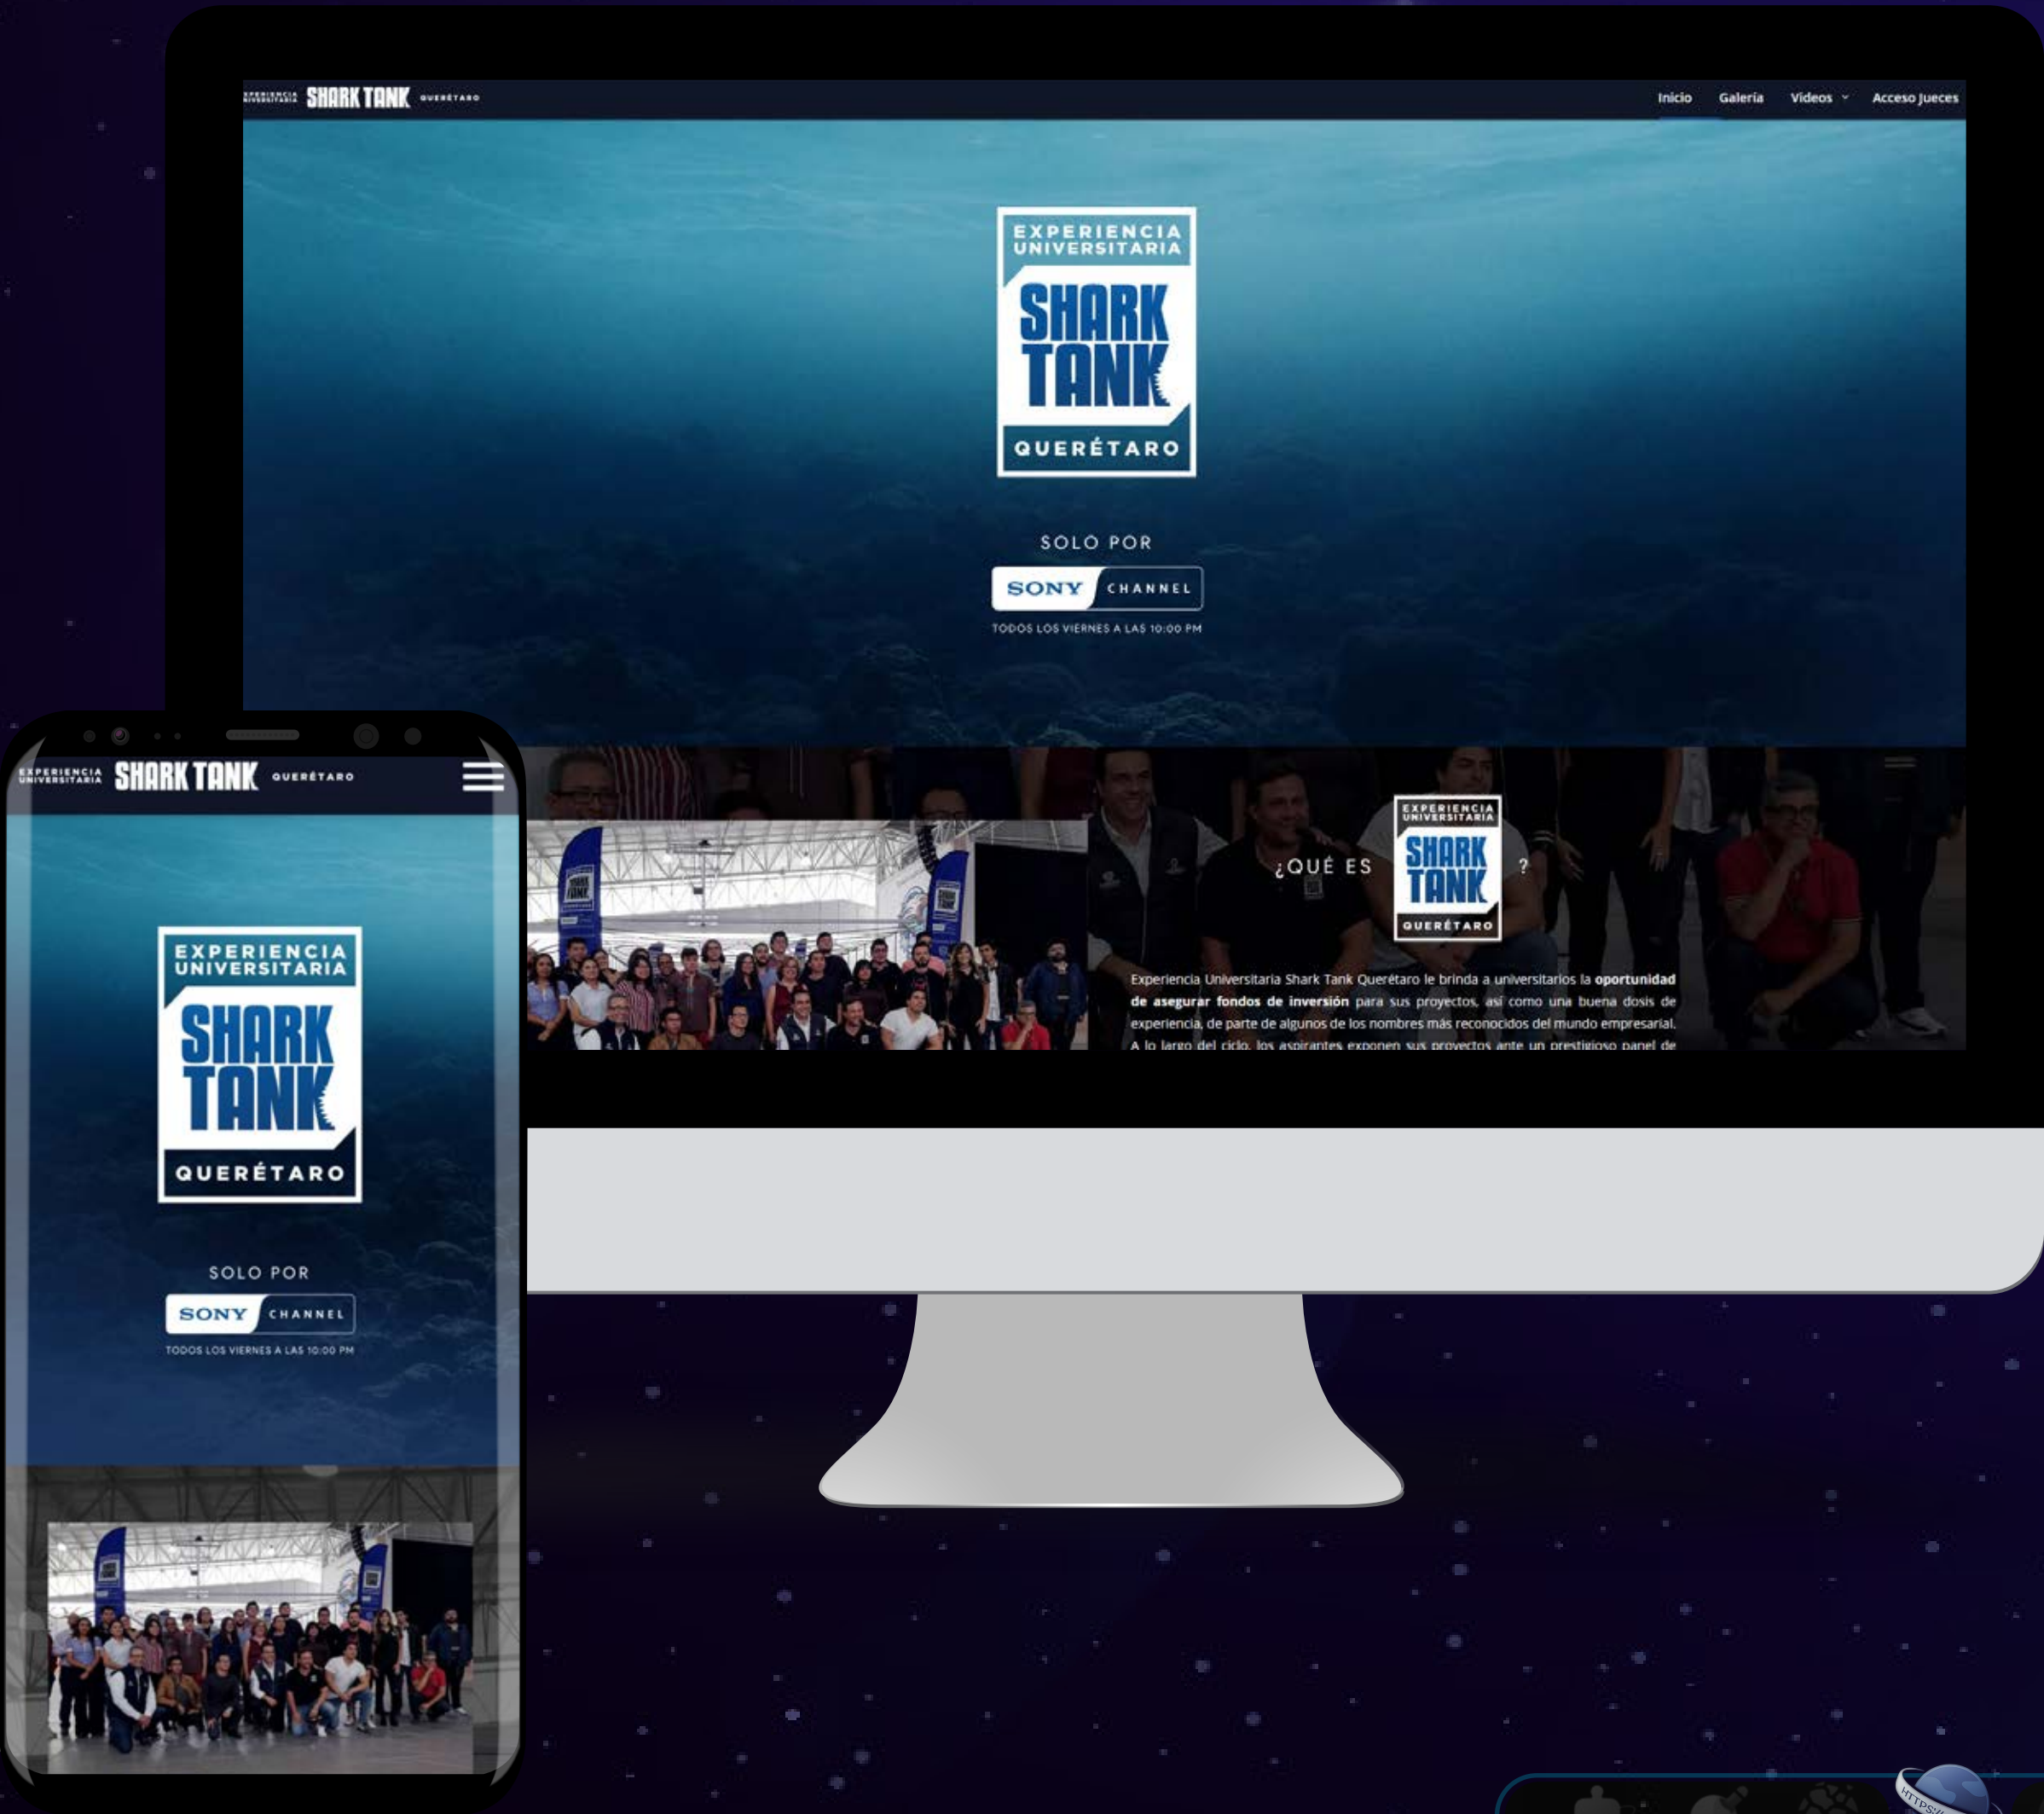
EXPERIENCIA UNIVERSITARIA SHARK TANK QUERÉTARO

Inicio Galería Videos Acceso Jueces

EXPERIENCIA UNIVERSITARIA
SHARK TANK
QUERÉTARO

SOLO POR
SONY CHANNEL
TODOS LOS VIERNES A LAS 10:00 PM

¿QUÉ ES EXPERIENCIA UNIVERSITARIA SHARK TANK QUERÉTARO ?

Experiencia Universitaria Shark Tank Querétaro le brinda a universitarios la **oportunidad de asegurar fondos de inversión** para sus proyectos, así como una buena dosis de experiencia, de parte de algunos de los nombres más reconocidos del mundo empresarial. A lo largo del ciclo, los aspirantes exponen sus proyectos ante un prestigioso panel de

EXPERIENCIA UNIVERSITARIA SHARK TANK QUERÉTARO

EXPERIENCIA UNIVERSITARIA
SHARK TANK
QUERÉTARO

SOLO POR
SONY CHANNEL
TODOS LOS VIERNES A LAS 10:00 PM

HTTPS://